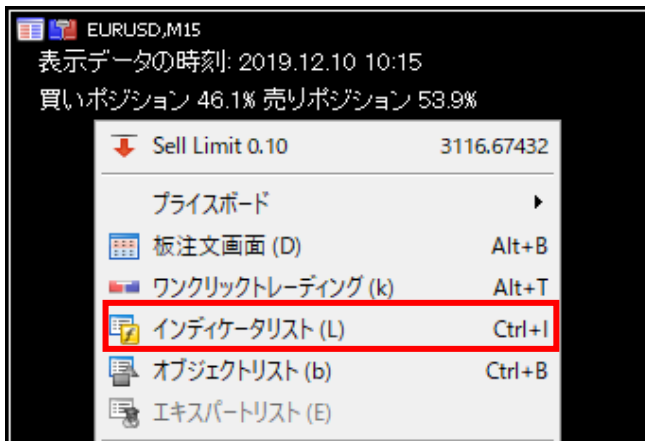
EURUSD,M15
表示データの時刻: 2019.12.10 10:15
買いポジション 46.1% 売りポジション 53.9%

Sell Limit 0.10 3116.67432
プライスボード
板注文画面 (D) Alt+B
ワンクリックトレーディング (k) Alt+T
インディケータリスト (L) Ctrl+I
オブジェクトリスト (b) Ctrl+B
エキスパートリスト (E)